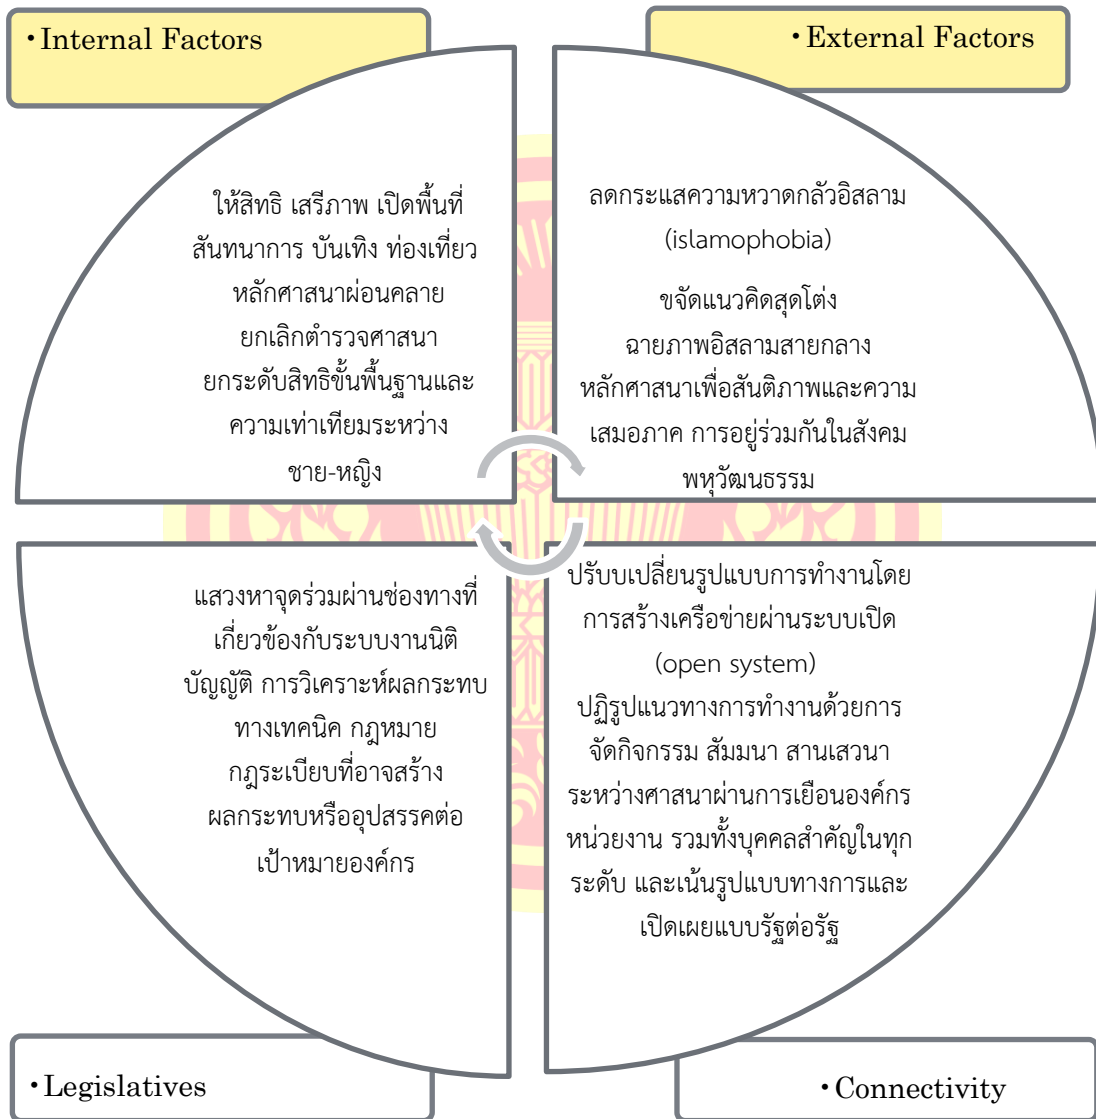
•Internal Factors

•External Factors

ให้สิทธิ เสรีภาพ เปิดพื้นที่ สันทนาการ บันเทิง ท่องเที่ยว หลักศาสนาผ่อนคลาย ยกเลิกตำรวจศาสนา ยกระดับสิทธิขั้นพื้นฐานและความเท่าเทียมระหว่าง ชาย-หญิง

ลดกระแสความหวาดกลัวอิสลาม (islamophobia)

ขจัดแนวคิดสุดโต่ง ฉายภาพอิสลามสายกลาง หลักศาสนาเพื่อสันติภาพและความเสมอภาค การอยู่ร่วมกันในสังคมพหุวัฒนธรรม

แสวงหาจุดร่วมผ่านช่องทางที่เกี่ยวข้องกับระบบงานนิติบัญญัติ การวิเคราะห์ผลกระทบทางเทคนิค กฎหมาย กฎระเบียบที่อาจสร้างผลกระทบหรืออุปสรรคต่อเป้าหมายองค์กร

ปรับบเปลี่ยนรูปแบบการทำงานโดยการสร้างเครือข่ายผ่านระบบเปิด (open system)
ปฏิรูปแนวทางการทำงานด้วยการจัดกิจกรรม สัมมนา สานเสวนาระหว่างศาสนาผ่านการเยือนองค์กร หน่วยงาน รวมทั้งบุคคลสำคัญในทุกระดับ และเน้นรูปแบบทางการและเปิดเผยแบบรัฐต่อรัฐ

•Legislatives

•Connectivity